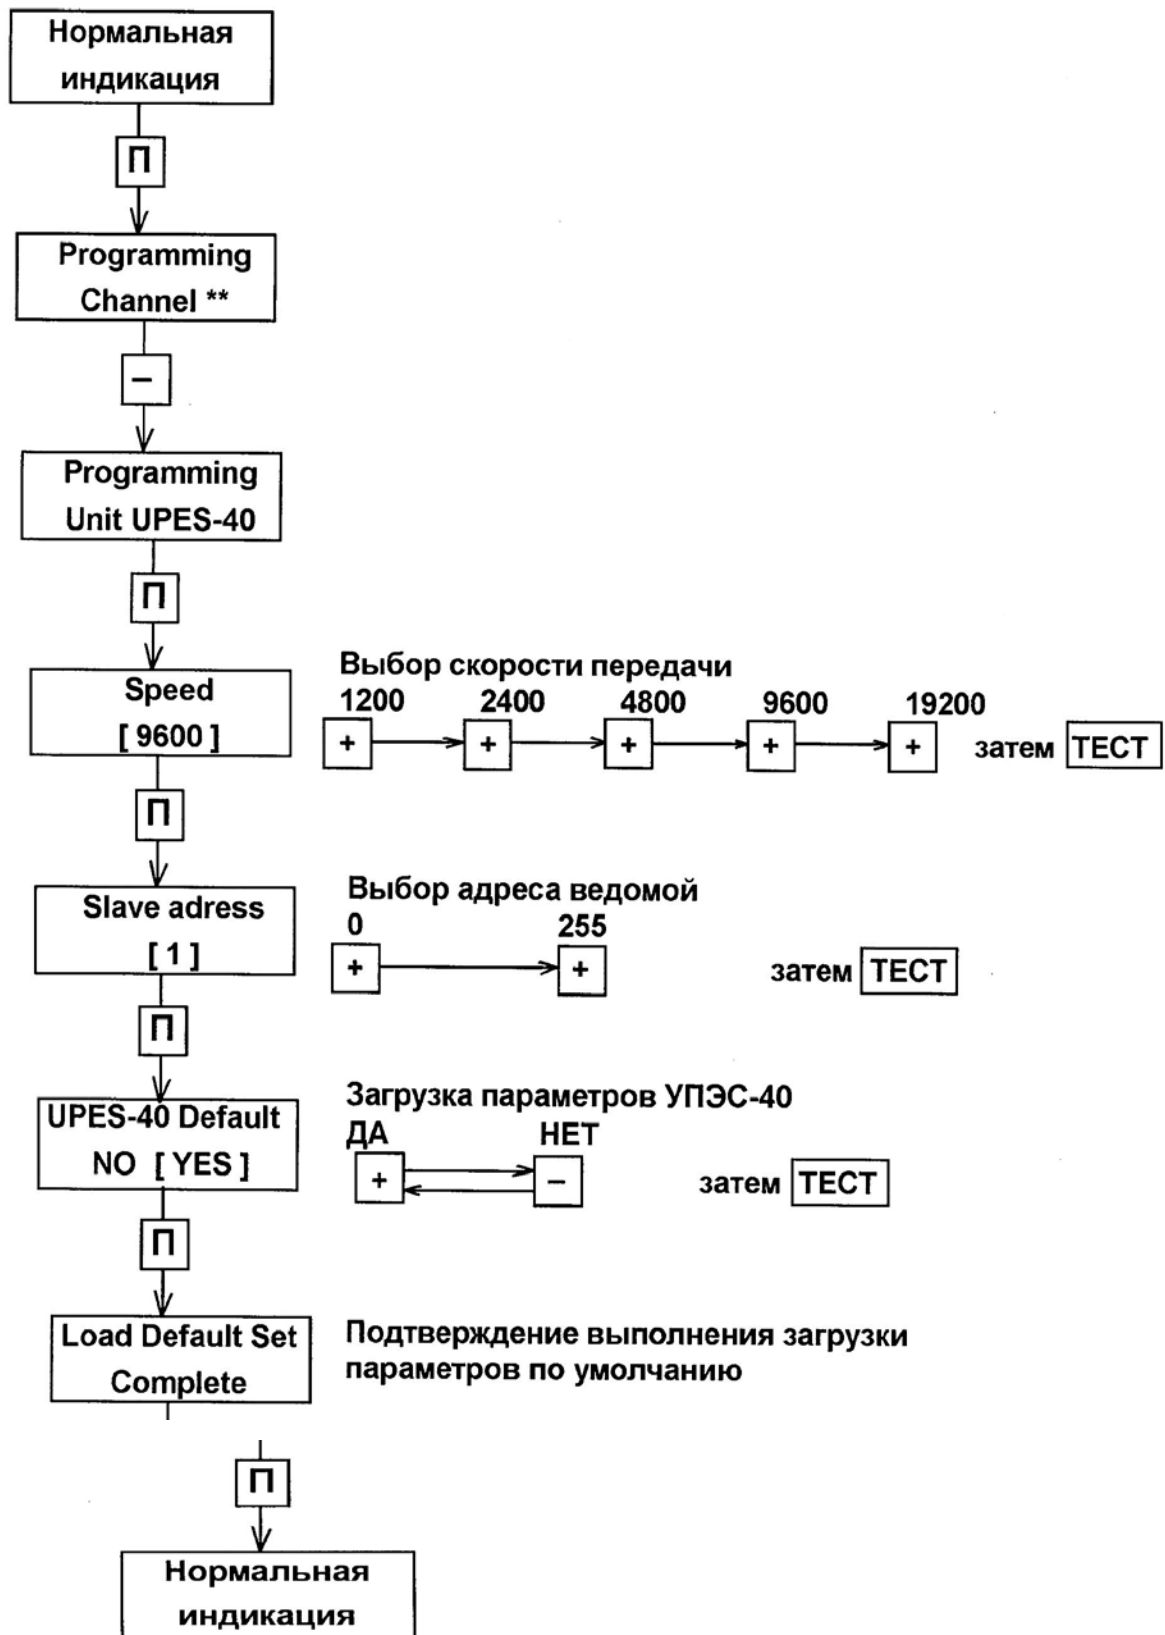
Нормальная индикация

П

Programming Channel **

–

Programming Unit UPES-40

П

Speed [ 9600 ]

Выбор скорости передачи

1200 2400 4800 9600 19200

+ + + + + затем ТЕСТ

П

Slave adress [ 1 ]

Выбор адреса ведомой

0 255

+ + затем ТЕСТ

П

UPES-40 Default NO [ YES ]

Загрузка параметров УПЭС-40

ДА НЕТ

+ – затем ТЕСТ

П

Load Default Set Complete

Подтверждение выполнения загрузки параметров по умолчанию

П

Нормальная индикация